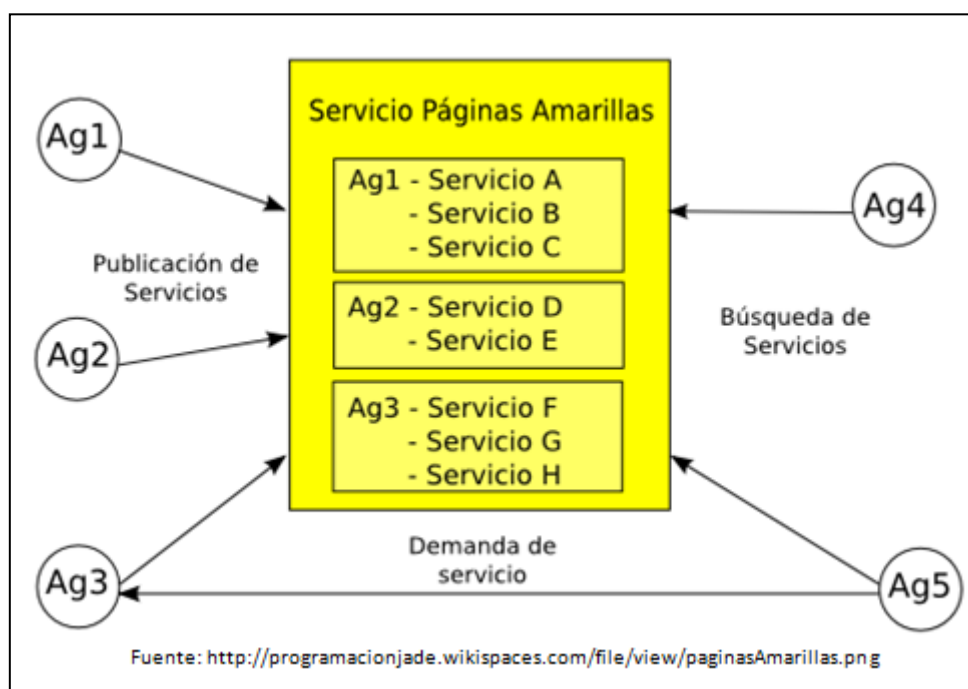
Servicio Páginas Amarillas

Ag1 - Servicio A
- Servicio B
- Servicio C

Ag2 - Servicio D
- Servicio E

Ag3 - Servicio F
- Servicio G
- Servicio H

Ag1

Publicación de Servicios

Ag2

Ag4

Búsqueda de Servicios

Ag3

Demanda de servicio

Ag5

Fuente: http://programacionjade.wikispaces.com/file/view/paginasAmarillas.png